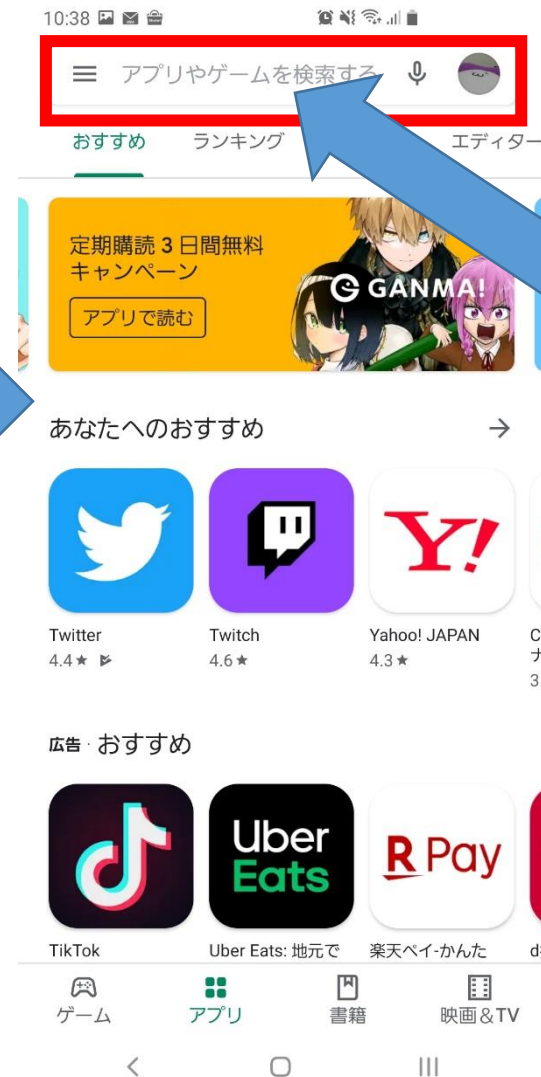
10:38

アプリやゲームを検索する

おすすめ ランキング エディター

定期購読 3 日間無料 キャンペーン
アプリで読む
GANMA!

あなたへのおすすめ →

Twitter 4.4★
Twitch 4.6★
Yahoo! JAPAN 4.3★
C
ナ
3

広告 · おすすめ

Uber Eats

R Pay

TikTok
Uber Eats: 地元で
楽天ペイ-かんた
d

ゲーム アプリ 書籍 映画＆TV